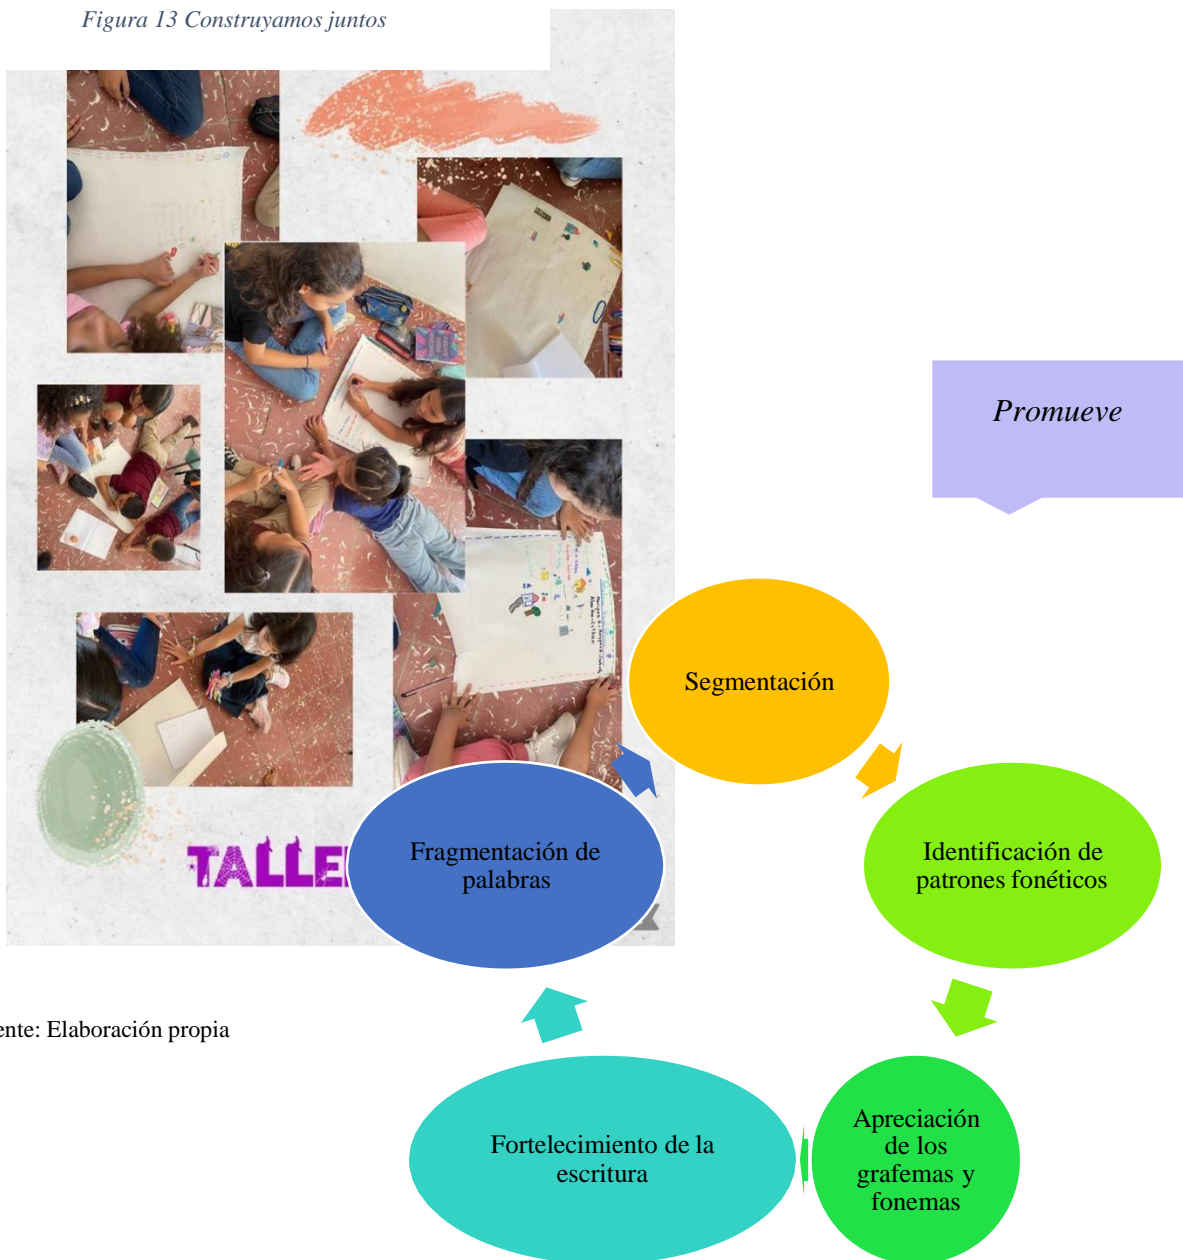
Figura 13 Construyamos juntos

TALLE

ente: Elaboración propia

Promueve

Segmentación

Identificación de patrones fonéticos

Apreciación de los grafemas y fonemas

Fortelecimiento de la escritura

Fragmentación de palabras